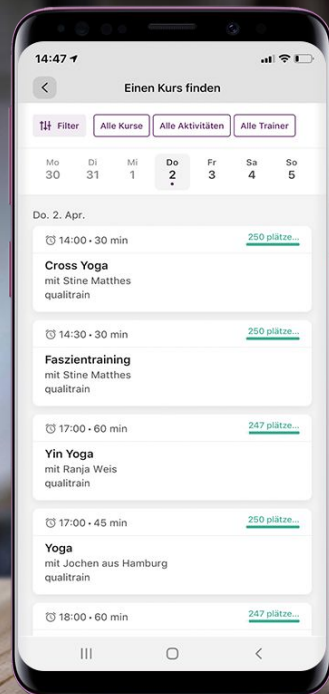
14:47

<

Einen Kurs finden

Filter

Alle Kurse

Alle Aktivitäten

Alle Trainer

| Mo | Di | Mi | Do | Fr | Sa | So |
|---|---|---|---|---|---|---|
| 30 | 31 | 1 | 2 | 3 | 4 | 5 |

Do. 2. Apr.

14:00 • 30 min
250 plätze...
Cross Yoga
mit Stine Matthes
qualitrain

14:30 • 30 min
250 plätze...
Faszientraining
mit Stine Matthes
qualitrain

17:00 • 60 min
247 plätze...
Yin Yoga
mit Ranja Weis
qualitrain

17:00 • 45 min
250 plätze...
Yoga
mit Jochen aus Hamburg
qualitrain

18:00 • 60 min
247 plätze...